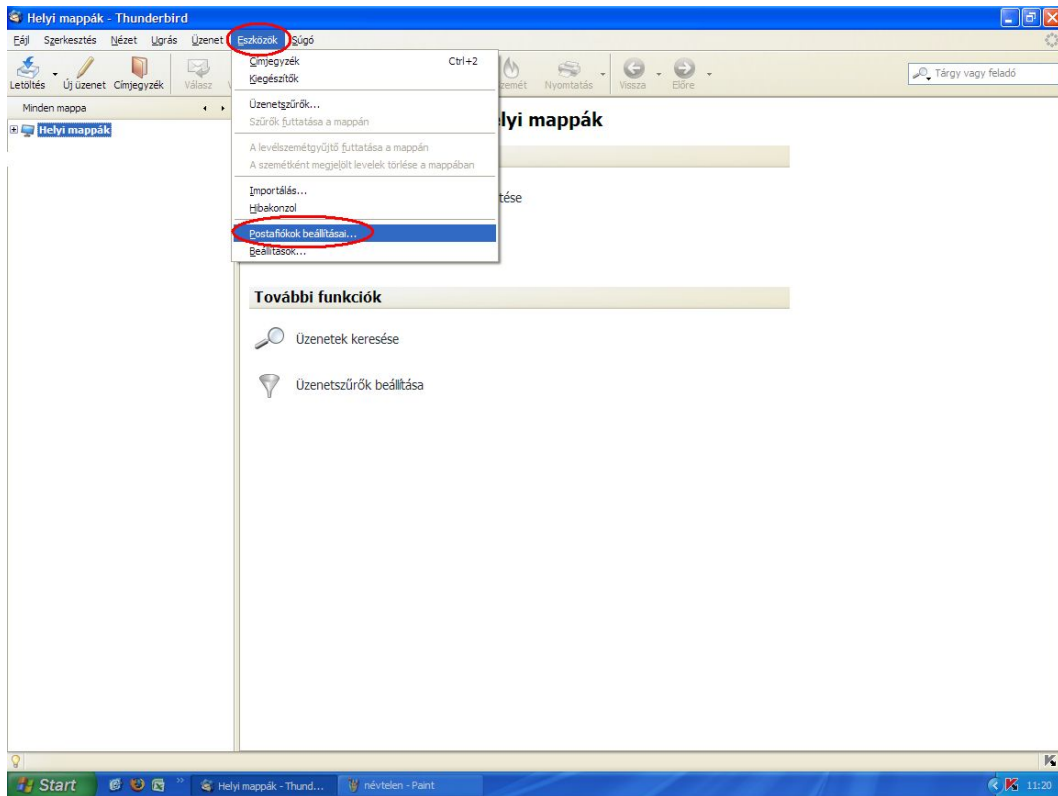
Helyi mappák - Thunderbird

Fájl Szerkesztés Nézet Ugrás Üzenet Eszközök Súgó

Letöltés Új üzenet Címjegyzék Válasz

Címjegyzék Ctrl+2
Kiegészítők
Üzenetszűrők...
Szűrők futtatása a mappán
A levélszemétgyűjtő futtatása a mappán
A szemétként megjelölt levelek törlése a mappában
Importálás...
Hibakonzol
Postafiókok beállításai...
Beállítások...

zemét Nyomtatás Vissza Előre

Tárgy vagy feladó

Minden mappa

Helyi mappák

lyi mappák

tése

További funkciók

Üzenetek keresése

Üzenetszűrők beállítása

Start Helyi mappák - Thund... névtelen - Paint 11:20